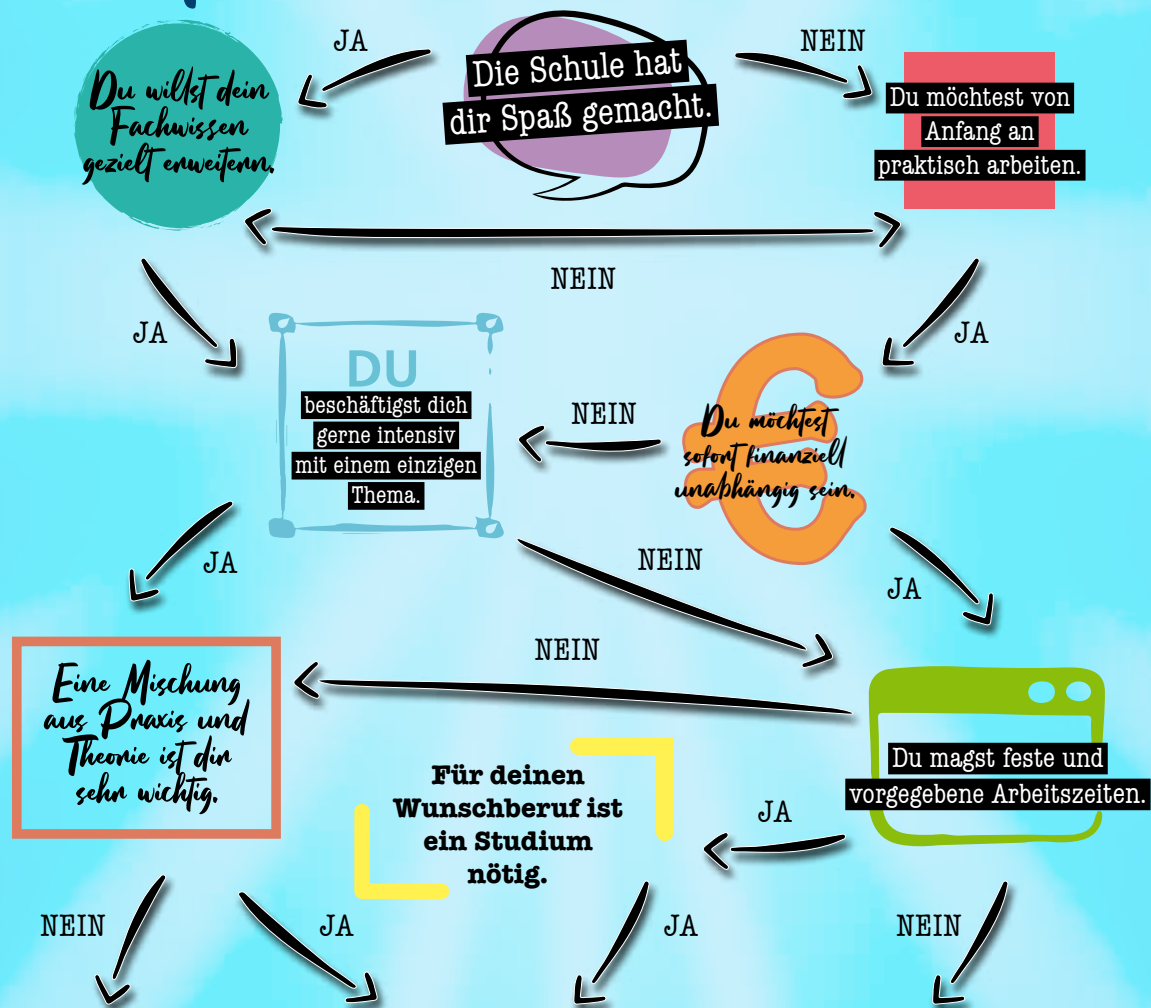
JA

Die Schule hat dir Spaß gemacht.

NEIN

Du willst dein Fachwissen gezielt erweitern.

Du möchtest von Anfang an praktisch arbeiten.

NEIN

JA

JA

DU
beschäftigst dich gerne intensiv mit einem einzigen Thema.

NEIN

Du möchtest sofort finanziell unabhängig sein.

JA

NEIN

JA

NEIN

Eine Mischung aus Praxis und Theorie ist dir sehr wichtig.

Du magst feste und vorgegebene Arbeitszeiten.

Für deinen Wunschberuf ist ein Studium nötig.

JA

NEIN

JA

JA

NEIN